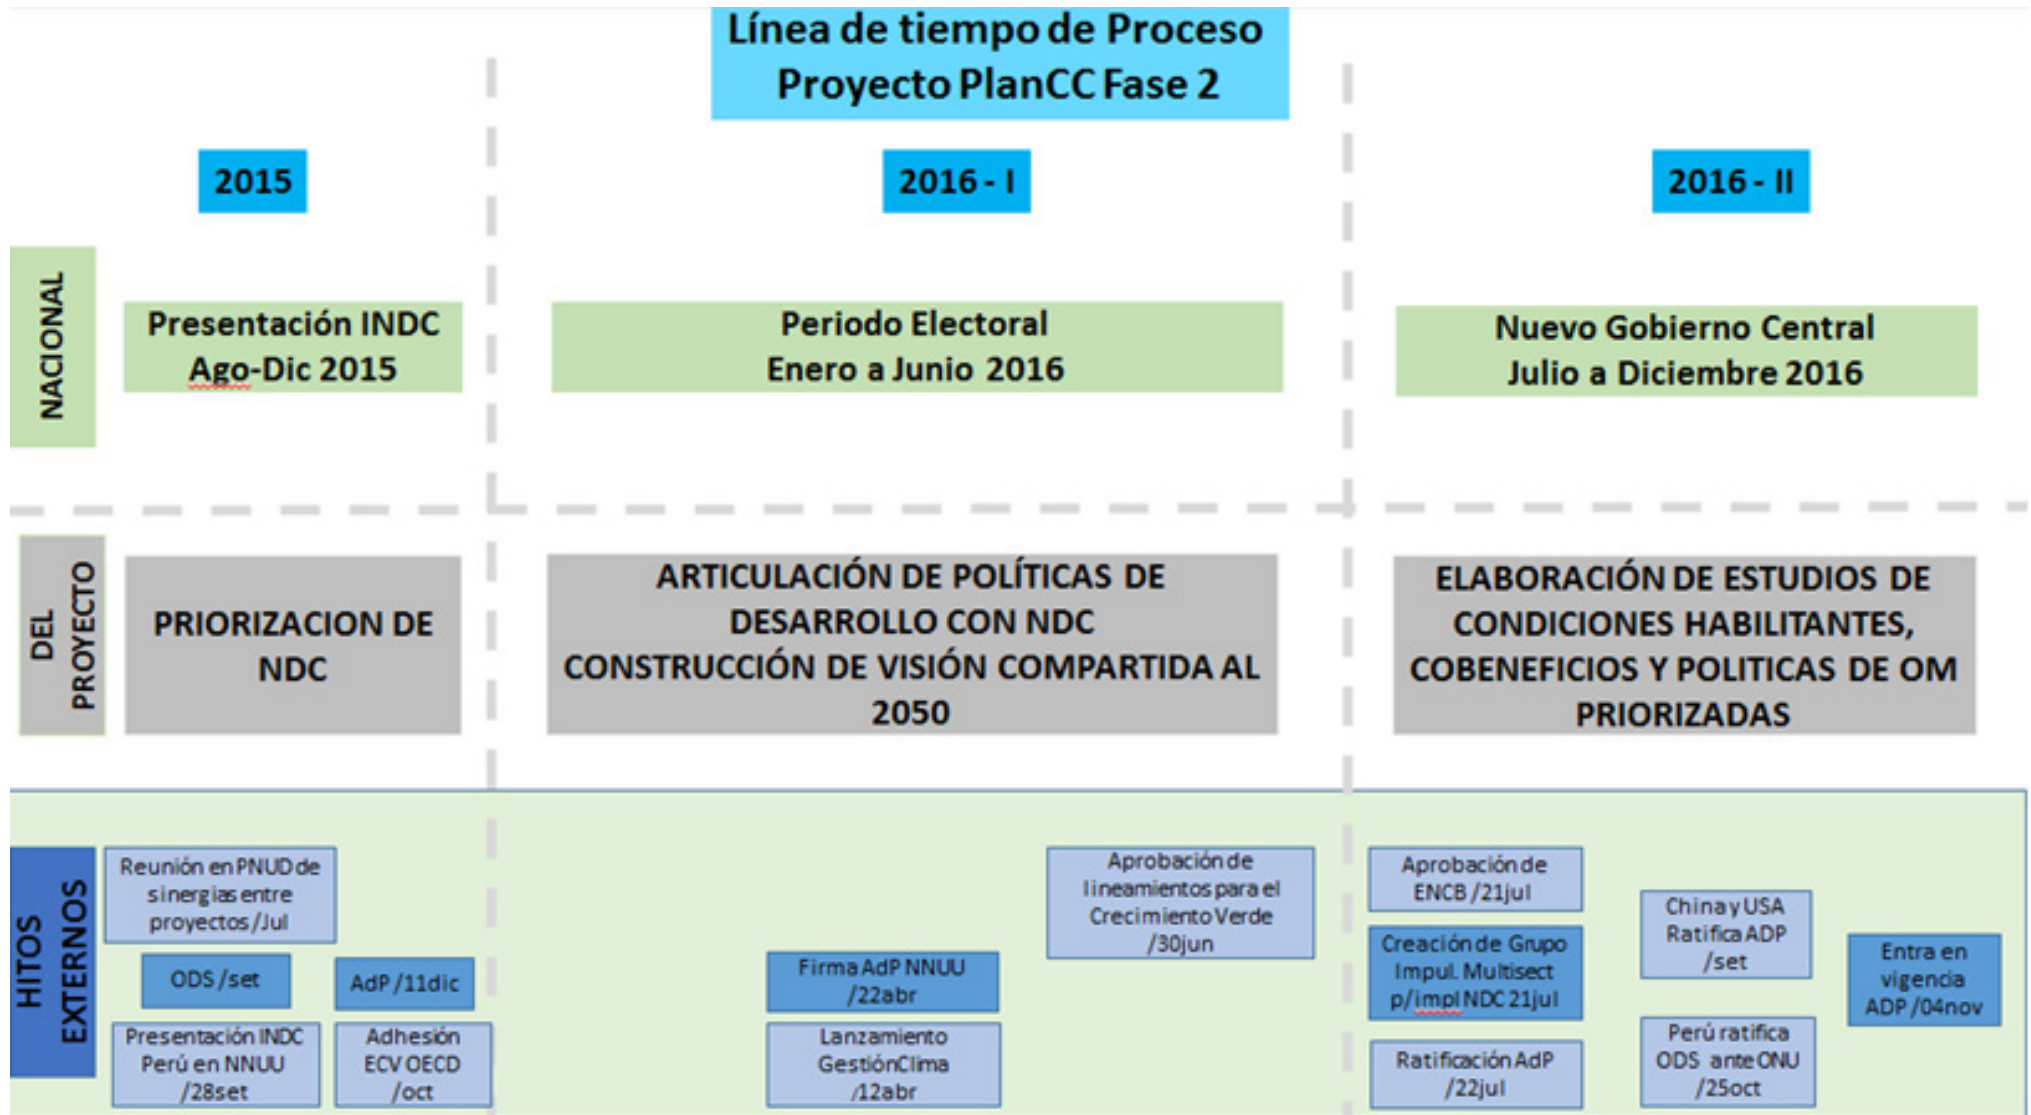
Línea de tiempo de Proceso
Proyecto PlanCC Fase 2

2015

2016 - I

2016 - II

NACIONAL

Presentación INDC
Ago-Dic 2015

Periodo Electoral
Enero a Junio 2016

Nuevo Gobierno Central
Julio a Diciembre 2016

DEL PROYECTO

PRIORIZACION DE NDC

ARTICULACIÓN DE POLÍTICAS DE DESARROLLO CON NDC
CONSTRUCCIÓN DE VISIÓN COMPARTIDA AL 2050

ELABORACIÓN DE ESTUDIOS DE CONDICIONES HABILITANTES, COBENEFICIOS Y POLITICAS DE OM PRIORIZADAS

HITOS EXTERNOS

Reunión en PNUD de sinergias entre proyectos /Jul

ODS /set

AdP /11dic

Presentación INDC Perú en NNUU /28set

Adhesión ECV OECD /oct

Firma AdP NNUU /22abr

Lanzamiento GestiónClima /12abr

Aprobación de lineamientos para el Crecimiento Verde /30jun

Aprobación de ENCB /21jul

Creación de Grupo Impul. Multisect p/impl NDC 21jul

Ratificación AdP /22jul

China y USA Ratifica ADP /set

Perú ratifica ODS ante ONU /25oct

Entra en vigencia ADP /04nov